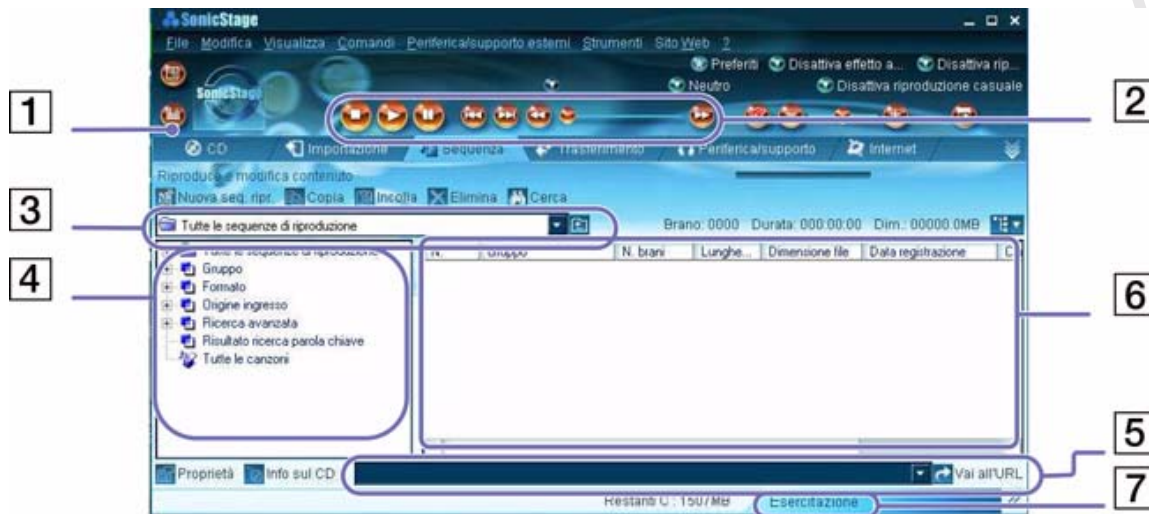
SonicStage

File Modifica Visualizza Comandi Periferica/supporto esterni Strumenti Sito Web ?

SonicStage

Preferiti Disattiva effetto a... Disattiva rip...
Neutro Disattiva riproduzione casuale

1

2

CD Importazione Sequenza Trasferimento Periferica/supporto Internet

Riproduce e modifica contenuto
Nuova seq. ripr. Copia Incolla Elimina Cerca

3

Tutte le sequenze di riproduzione

Brano: 0000 Durata: 000:00:00 Dim.: 00000.0MB

4

Tutte le sequenze di riproduzione
Gruppo
Formato
Origine ingresso
Ricerca avanzata
Risultato ricerca parola chiave
Tutte le canzoni

| N. | Gruppo | N. brani | Lunghe... | Dimensione file | Data registrazione | C |
|---|---|---|---|---|---|---|

6

5

Proprietà Info sul CD Vai all'URL

7

Restanti C : 1507MB Esercitazione